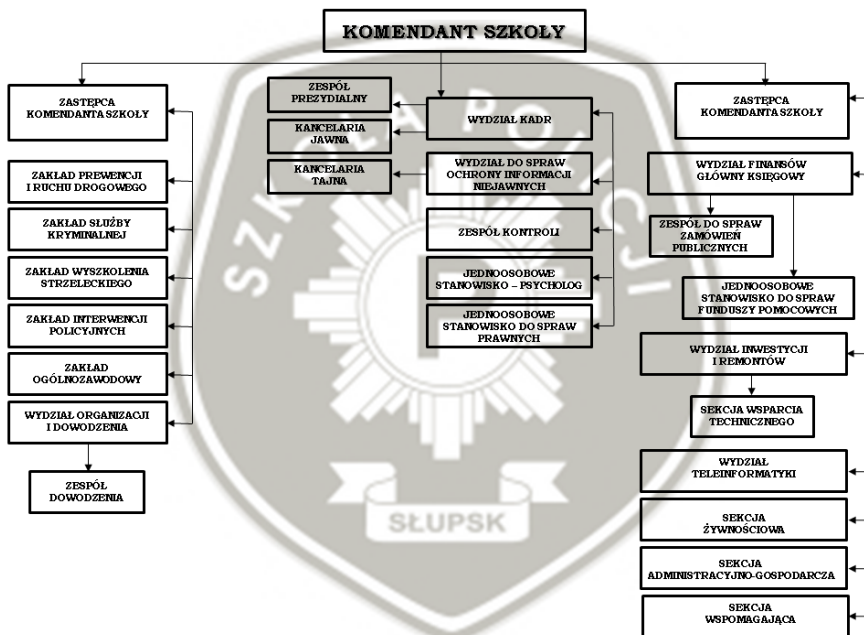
KOMENDANT SZKOŁY

ZASTĘPCA KOMENDANTA SZKOŁY

ZAKŁAD PREWENCJI I RUCHU DROGOWEGO

ZAKŁAD SŁUŻBY KRYMINALNEJ

ZAKŁAD WYSZKOLENIA STRZELECKIEGO

ZAKŁAD INTERWENCJI POLICYJNYCH

ZAKŁAD OGÓLNOZAWODOWY

WYDZIAŁ ORGANIZACJI I DOWODZENIA

ZESPÓŁ DOWODZENIA

ZESPÓŁ PREZYDIALNY

KANCELARIA JAWNA

KANCELARIA TAJNA

WYDZIAŁ KADR

WYDZIAŁ DO SPRAW OCHRONY INFORMACJI NIEJAWNYCH

ZESPÓŁ KONTROLI

JEDNOOSOBOWE STANOWISKO – PSYCHOLOG

JEDNOOSOBOWE STANOWISKO DO SPRAW PRAWNYCH

ZASTĘPCA KOMENDANTA SZKOŁY

WYDZIAŁ FINANSÓW GŁÓWNY KSIĘGOWY

ZESPÓŁ DO SPRAW ZAMÓWIEŃ PUBLICZNYCH

JEDNOOSOBOWE STANOWISKO DO SPRAW FUNDUSZY POMOCOWYCH

WYDZIAŁ INWESTYCJI I REMONTÓW

SEKCJA WSPARCIA TECHNICZNEGO

WYDZIAŁ TELEINFORMATYKI

SEKCJA ŻYWNOŚCIOWA

SEKCJA ADMINISTRACYJNO-GOSPODARCZA

SEKCJA WSPOMAGAJĄCA

SZKOŁA POLICJI

SŁUPSK